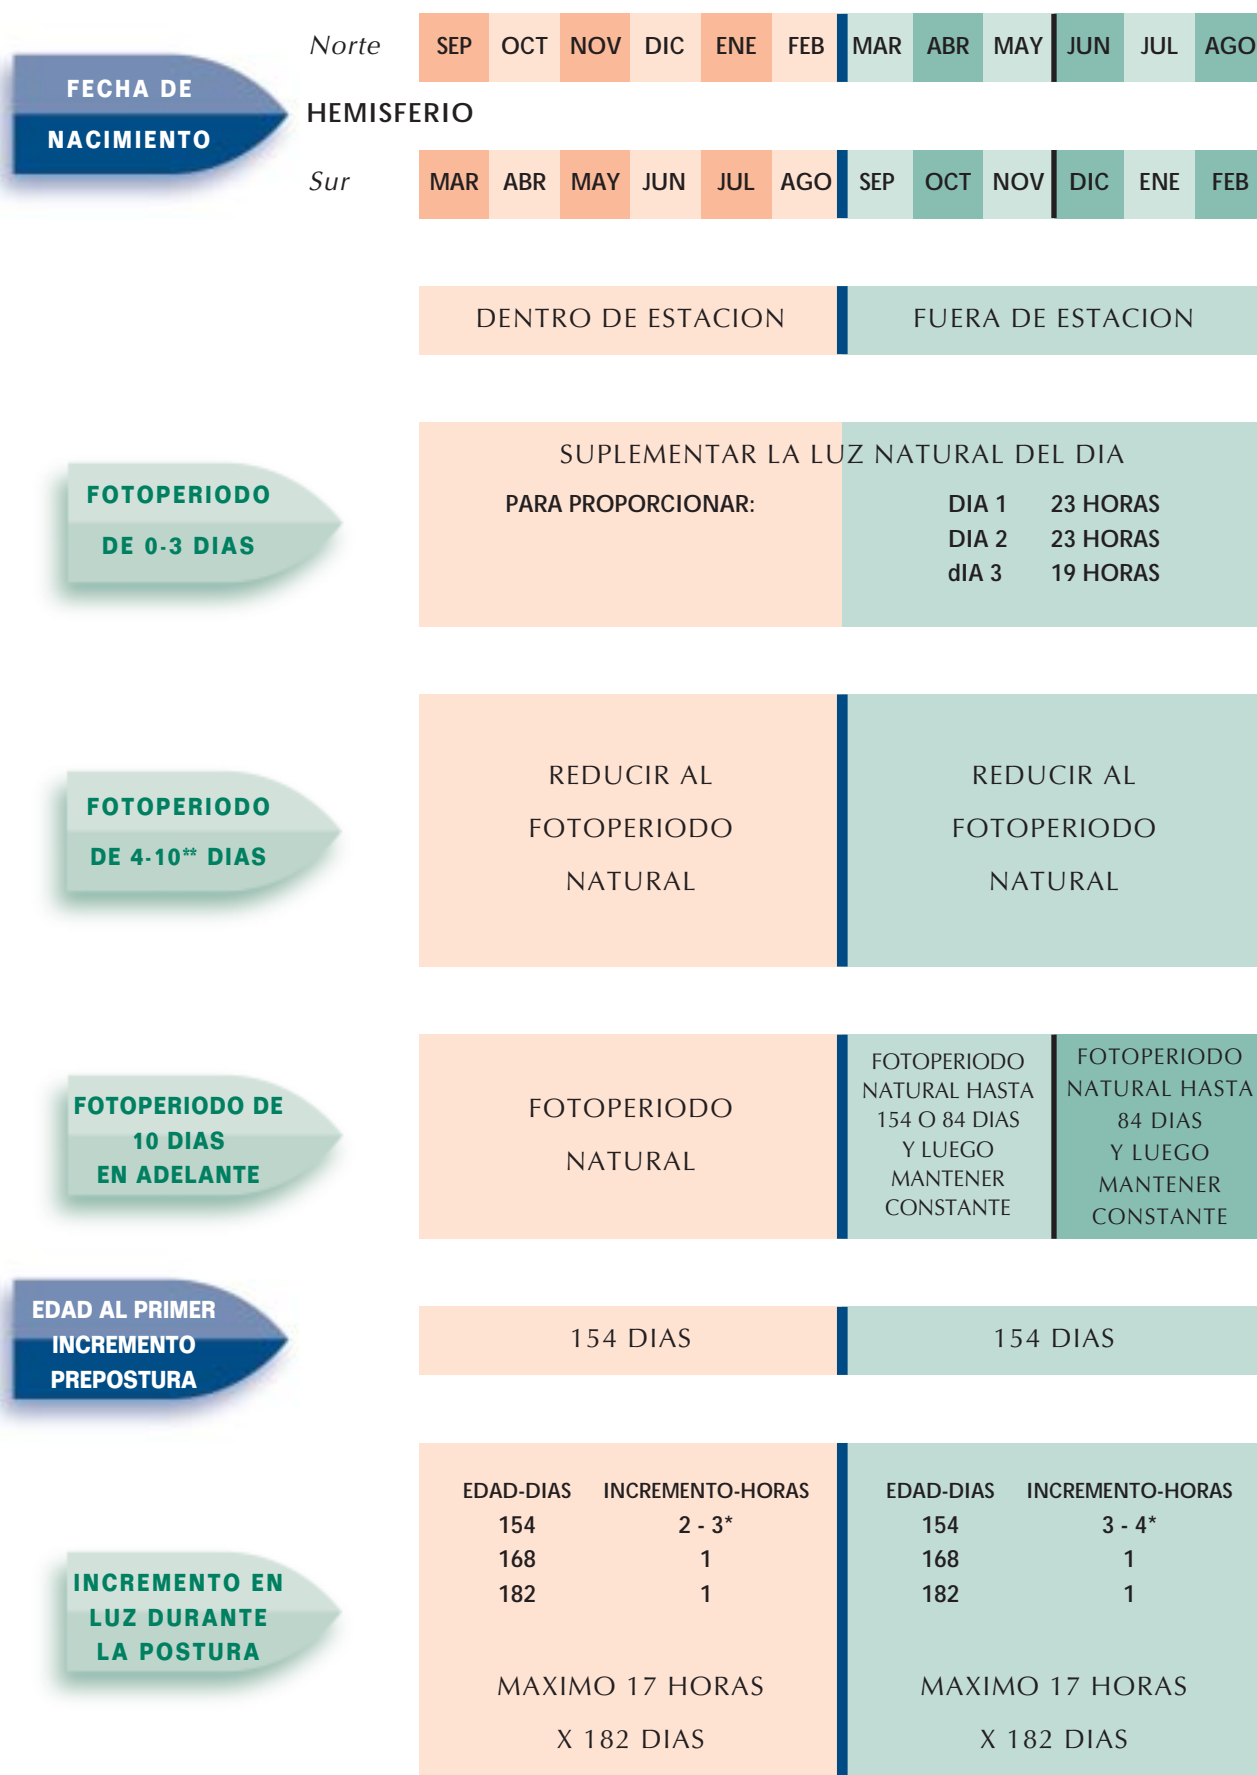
FECHA DE NACIMIENTO

Norte SEP OCT NOV DIC ENE FEB MAR ABR MAY JUN JUL AGO

HEMISFERIO

Sur MAR ABR MAY JUN JUL AGO SEP OCT NOV DIC ENE FEB

DENTRO DE ESTACION

FUERA DE ESTACION

FOTOPERIODO DE 0-3 DIAS

SUPLEMENTAR LA LUZ NATURAL DEL DIA

PARA PROPORCIONAR:

DIA 1 23 HORAS
DIA 2 23 HORAS
dIA 3 19 HORAS

FOTOPERIODO DE 4-10** DIAS

REDUCIR AL FOTOPERIODO NATURAL

REDUCIR AL FOTOPERIODO NATURAL

FOTOPERIODO DE 10 DIAS EN ADELANTE

FOTOPERIODO NATURAL

FOTOPERIODO NATURAL HASTA 154 O 84 DIAS Y LUEGO MANTENER CONSTANTE

FOTOPERIODO NATURAL HASTA 84 DIAS Y LUEGO MANTENER CONSTANTE

EDAD AL PRIMER INCREMENTO PREPOSTURA

154 DIAS

154 DIAS

INCREMENTO EN LUZ DURANTE LA POSTURA

| EDAD-DIAS | INCREMENTO-HORAS |
|---|---|
| 154 | 2 - 3* |
| 168 | 1 |
| 182 | 1 |

MAXIMO 17 HORAS X 182 DIAS

| EDAD-DIAS | INCREMENTO-HORAS |
|---|---|
| 154 | 3 - 4* |
| 168 | 1 |
| 182 | 1 |

MAXIMO 17 HORAS X 182 DIAS